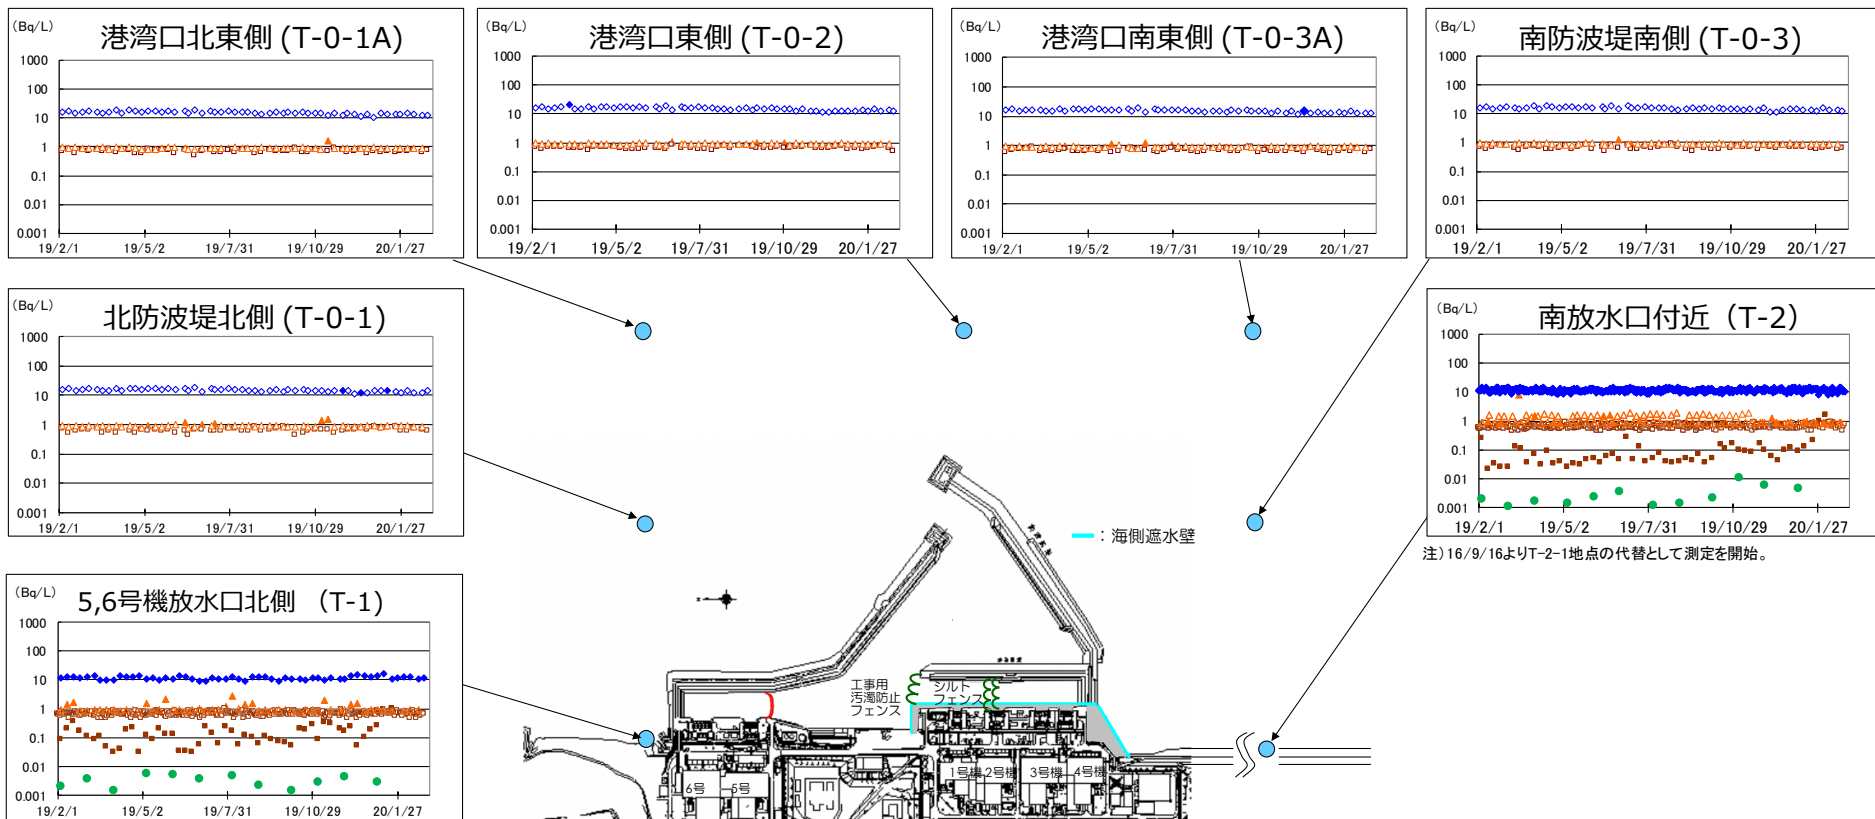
(Bq/L)
港湾口北東側 (T-0-1A)
1000
100
10
1
0.1
0.01
0.001
19/2/1 19/5/2 19/7/31 19/10/29 20/1/27

(Bq/L)
港湾口東側 (T-0-2)
1000
100
10
1
0.1
0.01
0.001
19/2/1 19/5/2 19/7/31 19/10/29 20/1/27

(Bq/L)
港湾口南東側 (T-0-3A)
1000
100
10
1
0.1
0.01
0.001
19/2/1 19/5/2 19/7/31 19/10/29 20/1/27

(Bq/L)
南防波堤南側 (T-0-3)
1000
100
10
1
0.1
0.01
0.001
19/2/1 19/5/2 19/7/31 19/10/29 20/1/27

(Bq/L)
北防波堤北側 (T-0-1)
1000
100
10
1
0.1
0.01
0.001
19/2/1 19/5/2 19/7/31 19/10/29 20/1/27

(Bq/L)
南放水口付近 (T-2)
1000
100
10
1
0.1
0.01
0.001
19/2/1 19/5/2 19/7/31 19/10/29 20/1/27
注）16/9/16よりT-2-1地点の代替として測定を開始。

：海側遮水壁

(Bq/L)
5,6号機放水口北側 (T-1)
1000
100
10
1
0.1
0.01
0.001
19/2/1 19/5/2 19/7/31 19/10/29 20/1/27

工事用汚濁防止フェンス
シルトフェンス
1号機 2号機 3号機 4号機
6号 5号